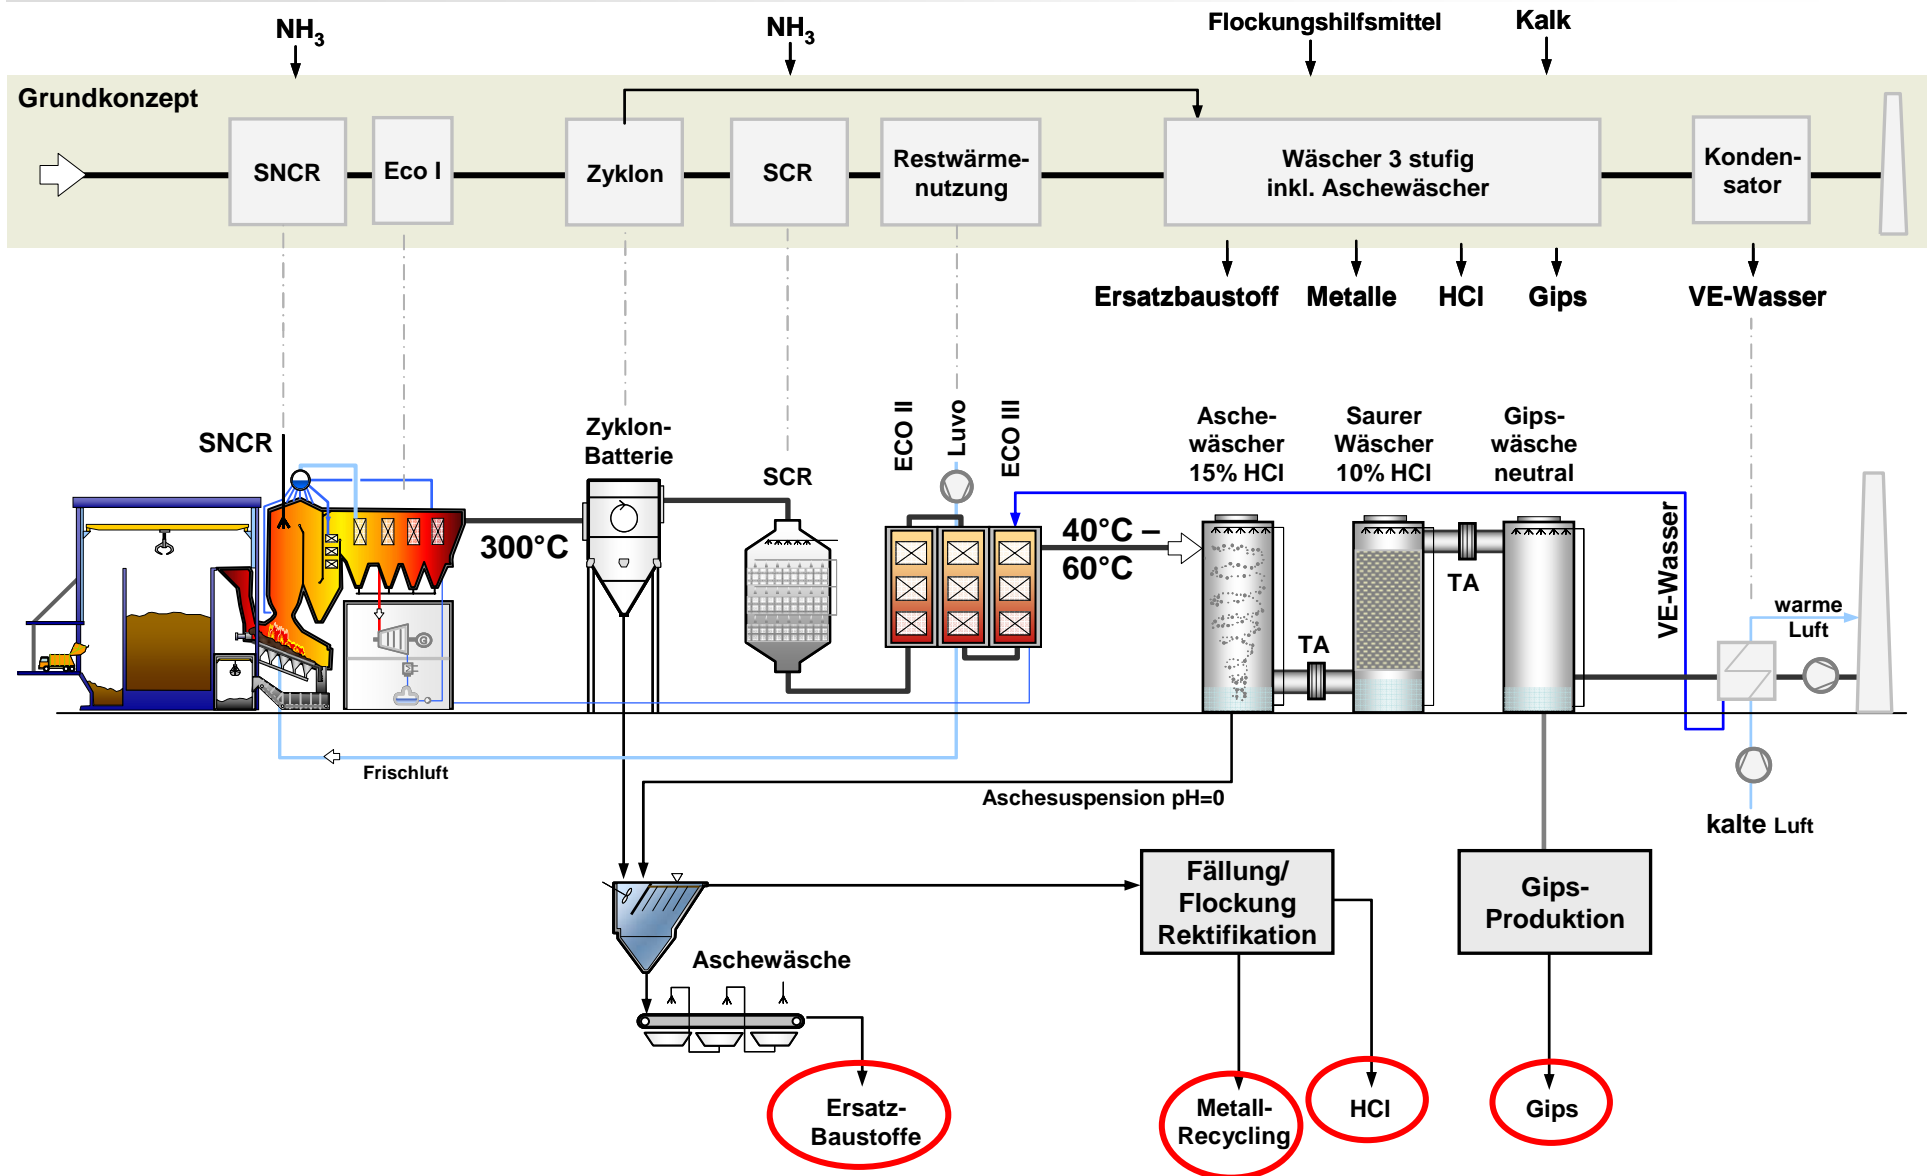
$NH_3$

$NH_3$

Flockungshilfsmittel

Kalk

Grundkonzept

SNCR

Eco I

Zyklon

SCR

Restwärmenutzung

Wäscher 3 stufig inkl. Aschewäscher

Kondensator

Ersatzbaustoff

Metalle

HCl

Gips

VE-Wasser

SNCR

Zyklon-Batterie

SCR

ECO II

Luvo

ECO III

Aschewäscher 15% HCl

Saurer Wäscher 10% HCl

Gipswäsche neutral

300°C

40°C – 60°C

TA

TA

VE-Wasser

warme Luft

Frischluft

Aschesuspension pH=0

kalte Luft

Fällung/ Flockung Rektifikation

Gips-Produktion

Aschewäsche

Ersatz-Baustoffe

Metall-Recycling

HCl

Gips